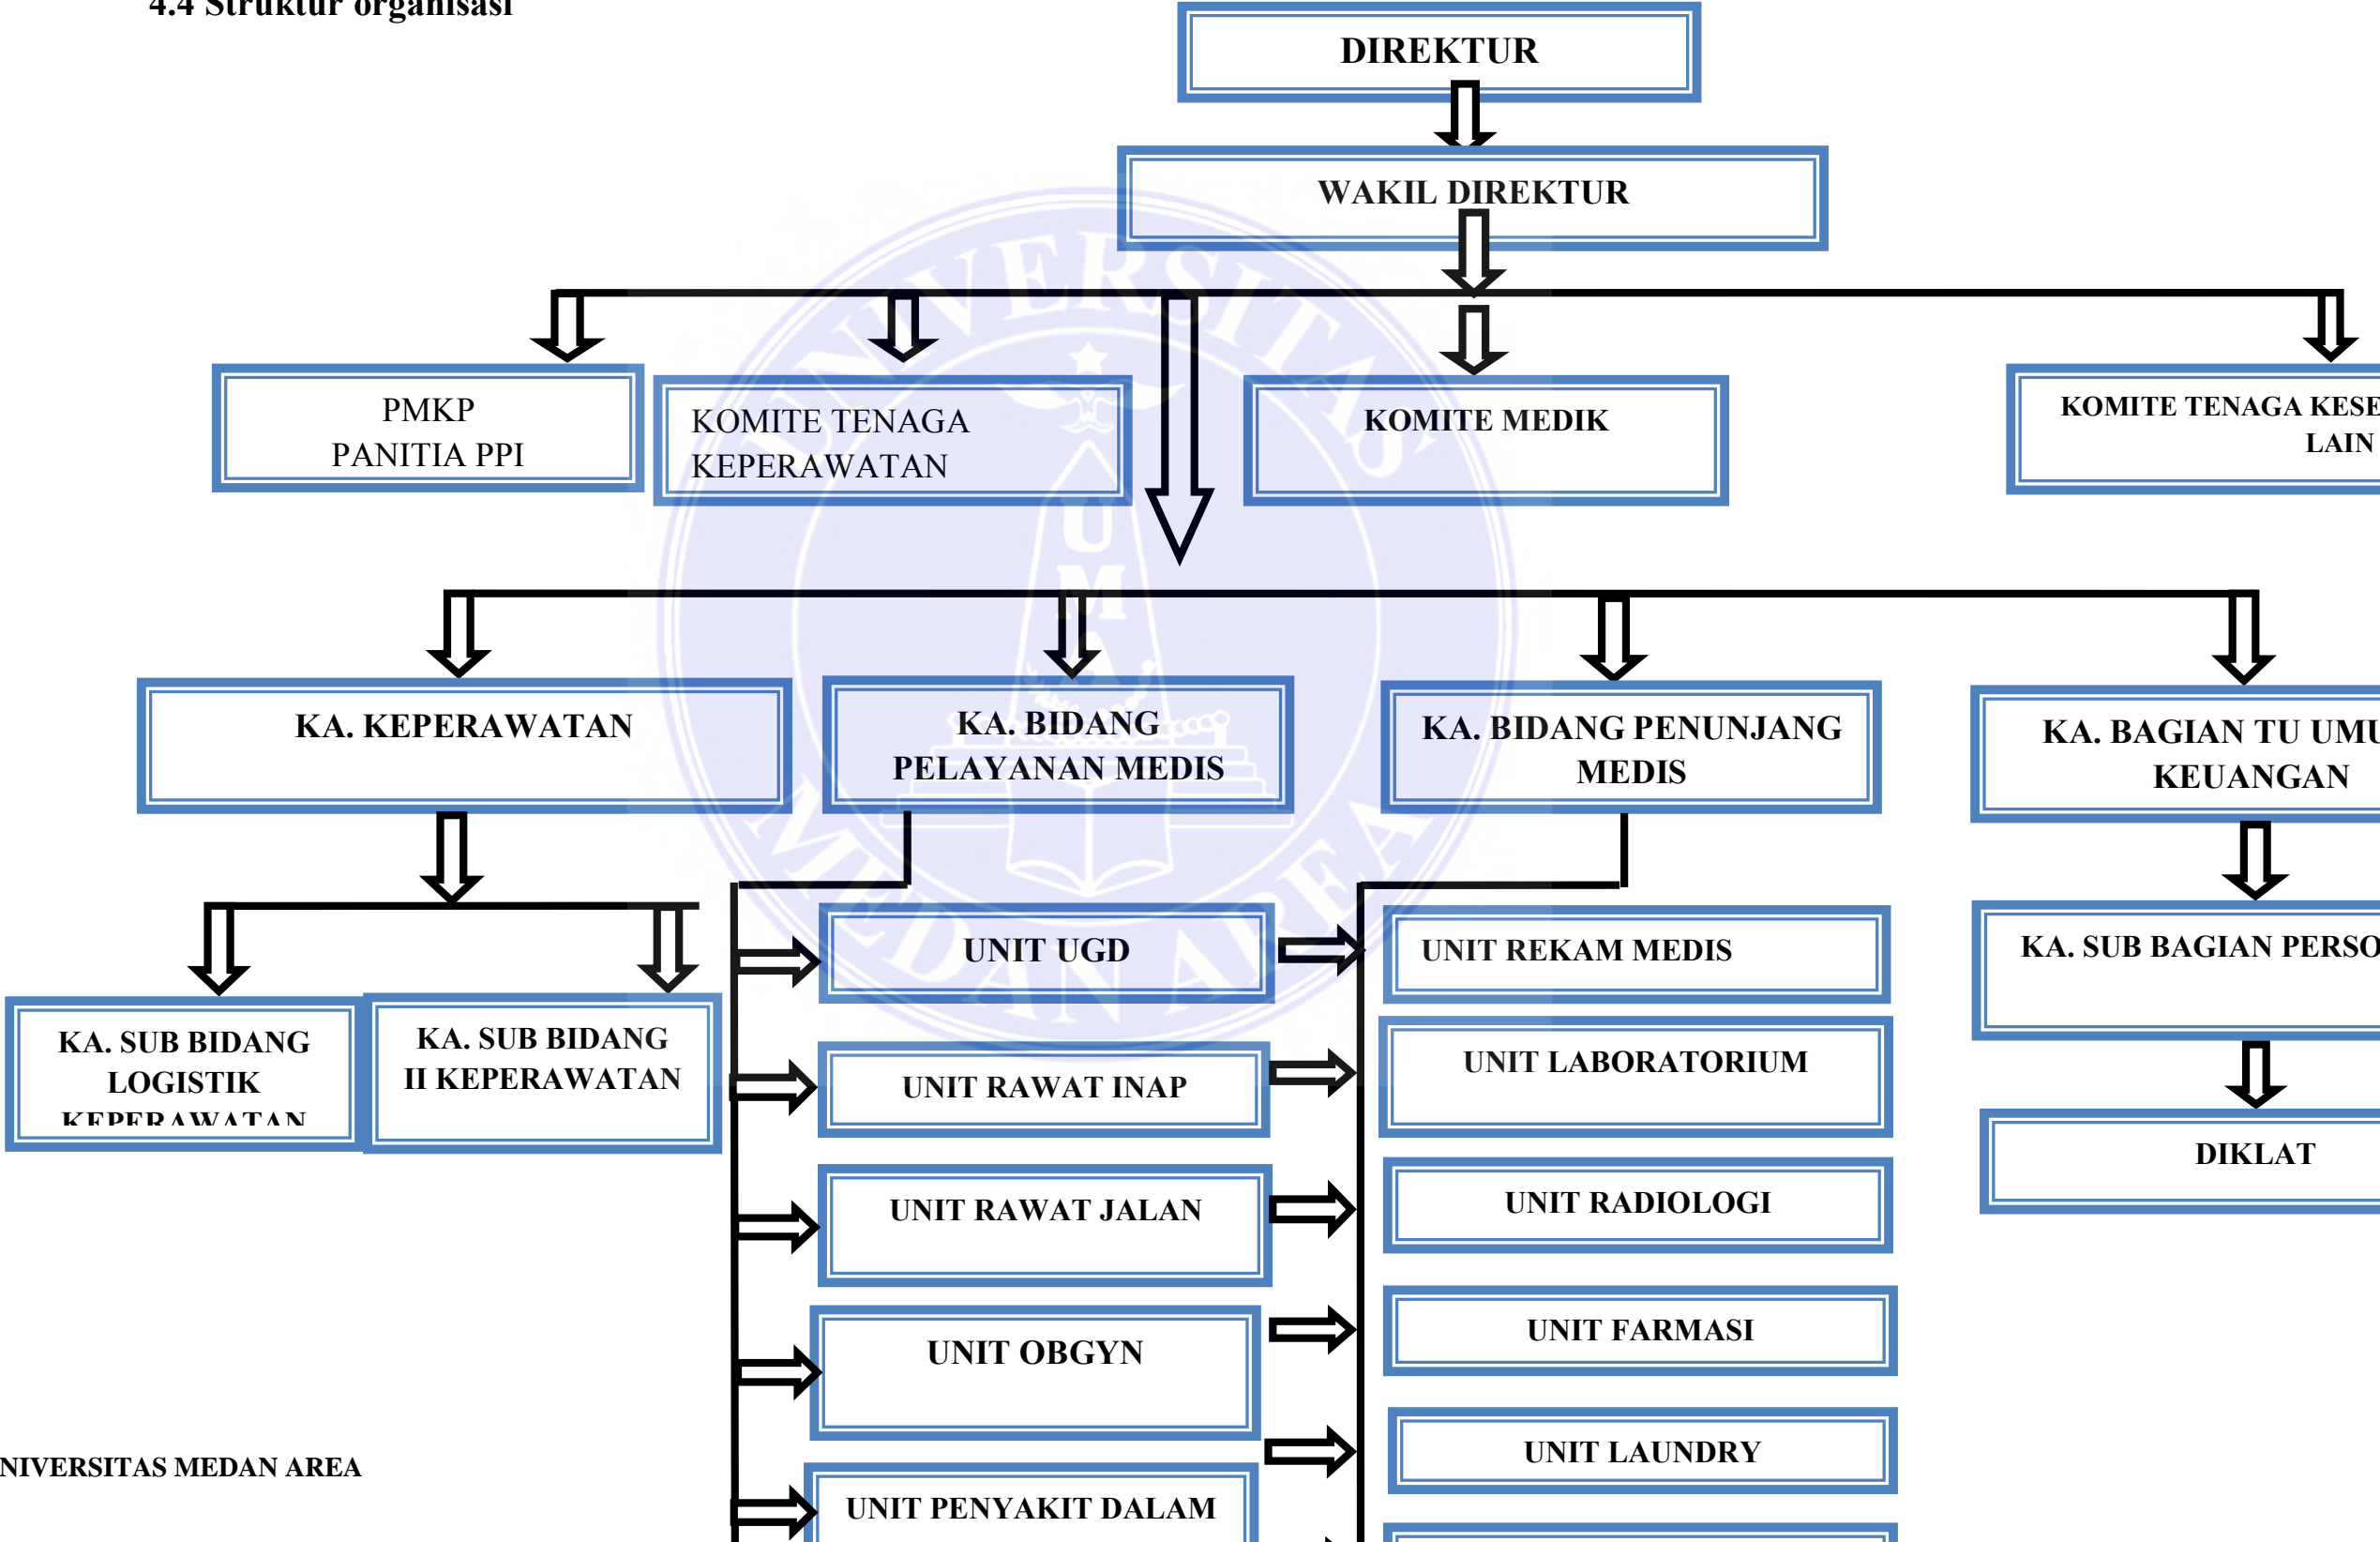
4.4 Struktur organisasi

DIREKTUR

WAKIL DIREKTUR

PMKP
PANITIA PPI

KOMITE TENAGA KEPERAWATAN

KOMITE MEDIK

KOMITE TENAGA KESE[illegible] LAIN

KA. KEPERAWATAN

KA. BIDANG PELAYANAN MEDIS

KA. BIDANG PENUNJANG MEDIS

KA. BAGIAN TU UMU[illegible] KEUANGAN

KA. SUB BIDANG LOGISTIK KEPERAWATAN

KA. SUB BIDANG II KEPERAWATAN

UNIT UGD

UNIT RAWAT INAP

UNIT RAWAT JALAN

UNIT OBGYN

UNIT PENYAKIT DALAM

UNIT REKAM MEDIS

UNIT LABORATORIUM

UNIT RADIOLOGI

UNIT FARMASI

UNIT LAUNDRY

KA. SUB BAGIAN PERSO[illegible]

DIKLAT

NIVERSITAS MEDAN AREA